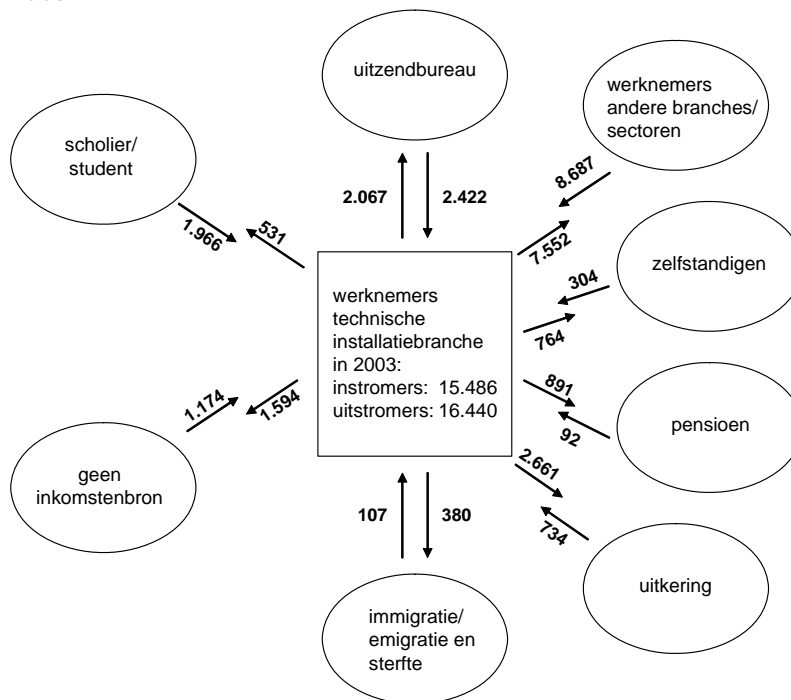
uitzendbureau

werknemers andere branches/ sectoren

scholier/ student

2.067

2.422

8.687

7.552

1.966

531

zelfstandigen

304

764

werknemers technische installatiebranche in 2003:
instromers: 15.486
uitstromers: 16.440

1.174

1.594

891

92

pensioen

geen inkomstenbron

2.661

734

107

380

uitkering

immigratie/ emigratie en sterfte